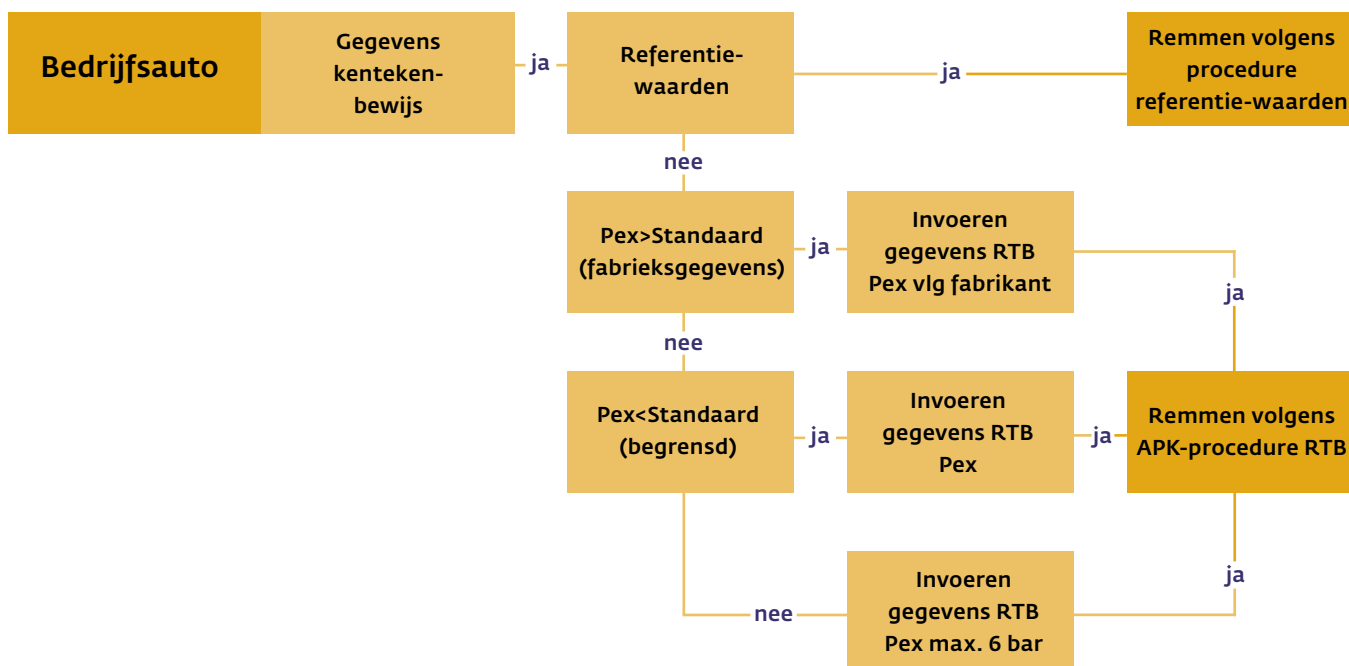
Bedrijfsauto

Gegevens kentekenbewijs

ja

Referentiewaarden

ja

Remmen volgens procedure referentie-waarden

nee

Pex>Standaard (fabrieksgegevens)

ja

Invoeren gegevens RTB Pex vlg fabrikant

ja

nee

Pex<Standaard (begrensd)

ja

Invoeren gegevens RTB Pex

ja

Remmen volgens APK-procedure RTB

ja

nee

Invoeren gegevens RTB Pex max. 6 bar